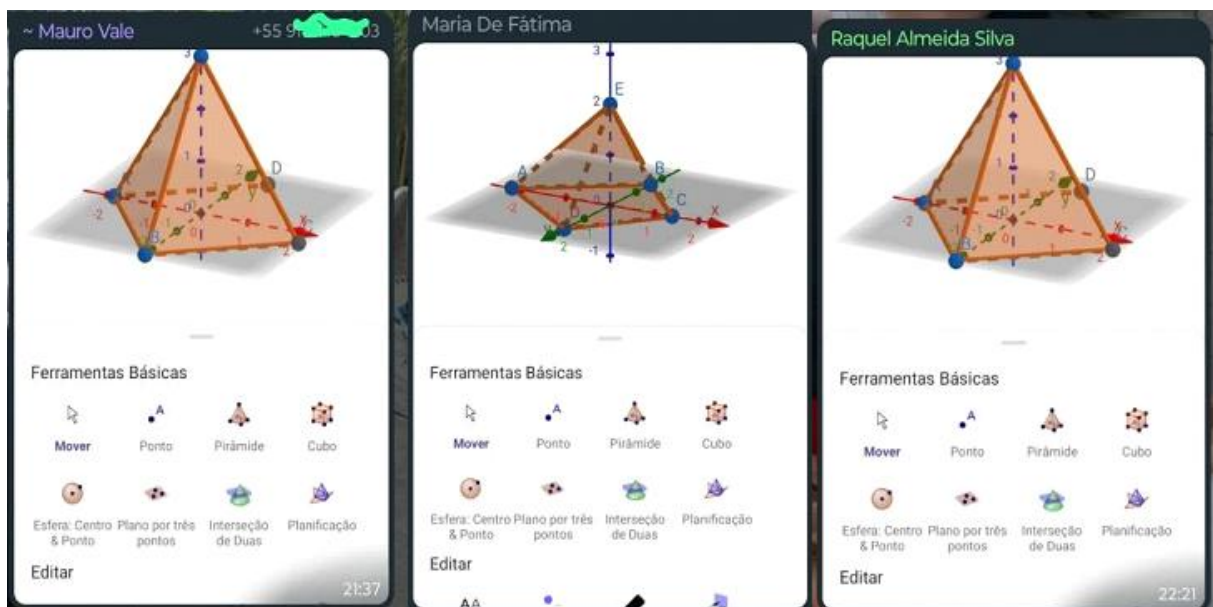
~ Mauro Vale +55 9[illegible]03

3
D
2
1
y
0
-2
-1
B
1
x
2

Ferramentas Básicas

Mover
Ponto
Pirâmide
Cubo
Esfera: Centro & Ponto
Plano por três pontos
Interseção de Duas
Planificação

Editar

21:37

Maria De Fátima

3
2
E
A
B
C
x
-2
1
2
-1

Ferramentas Básicas

Mover
Ponto
Pirâmide
Cubo
Esfera: Centro & Ponto
Plano por três pontos
Interseção de Duas
Planificação

Editar

Raquel Almeida Silva

3
D
2
y
0
-2
B
1
x
2

Ferramentas Básicas

Mover
Ponto
Pirâmide
Cubo
Esfera: Centro & Ponto
Plano por três pontos
Interseção de Duas
Planificação

Editar

22:21